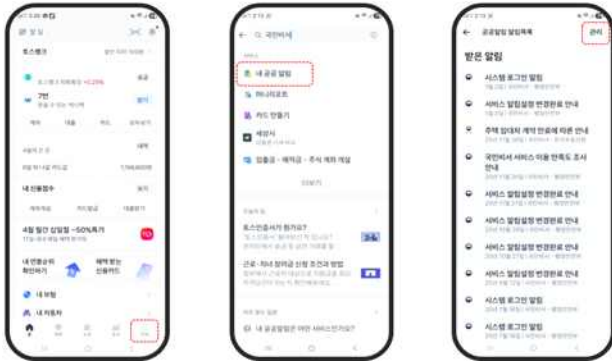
토스뱅크

7천

내 신용점수

4월 월간 신입점 ~50%혜택

내 연봉금액 확인하기

내 보험

내 자동차

국민비서

내 공공 알림

카드 만들기

세무사

입출금 · 예적금 · 주식 계좌 개설

공공알림 알림목록

관리

받은 알림

시스템 로그인 알림

서비스 알림설정 변경완료 안내

주택 임대차 계약 만료에 따른 안내

국민비서 서비스 이용 만족도 조사 안내

서비스 알림설정 변경완료 안내

서비스 알림설정 변경완료 안내

서비스 알림설정 변경완료 안내

서비스 알림설정 변경완료 안내

시스템 로그인 알림

시스템 로그인 알림